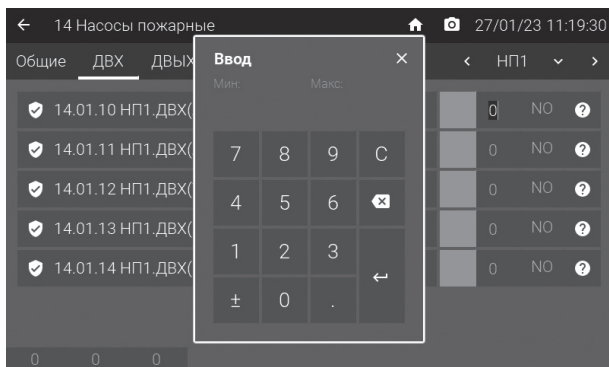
← 14 Насосы пожарные 27/01/23 11:19:30

Общие ДВХ ДВЫХ

< НП1 ⌄ >

14.01.10 НП1.ДВХ(
14.01.11 НП1.ДВХ(
14.01.12 НП1.ДВХ(
14.01.13 НП1.ДВХ(
14.01.14 НП1.ДВХ(

0 NO ?
0 NO ?
0 NO ?
0 NO ?
0 NO ?

Ввод ×
Мин: Макс:

7 8 9 C
4 5 6
1 2 3 ↵
± 0 .

0 0 0